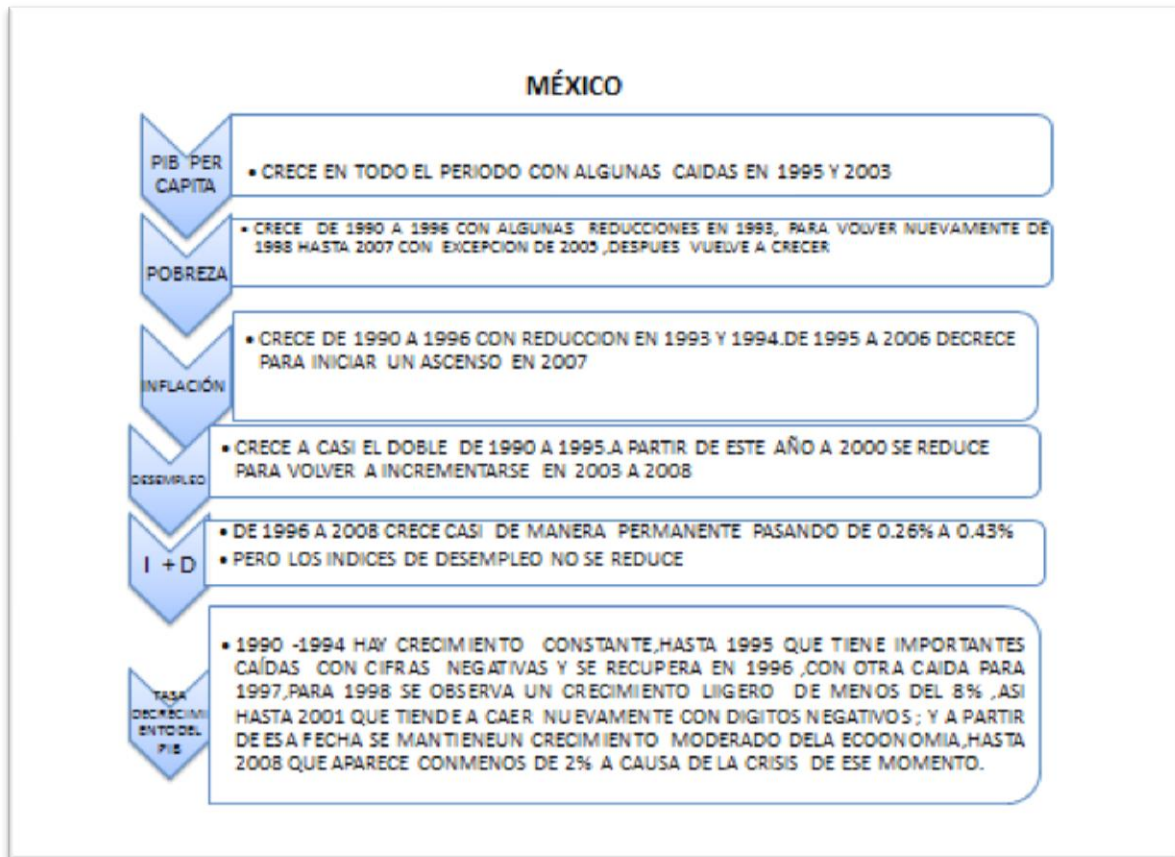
MÉXICO

PIB PER CAPITA

• CRECE EN TODO EL PERIODO CON ALGUNAS CAIDAS EN 1995 Y 2003

POBREZA

• CRECE DE 1990 A 1996 CON ALGUNAS REDUCCIONES EN 1993, PARA VOLVER NUEVAMENTE DE 1998 HASTA 2007 CON EXCEPCION DE 2005 ,DESPUES VUELVE A CRECER

INFLACIÓN

• CRECE DE 1990 A 1996 CON REDUCCION EN 1993 Y 1994.DE 1995 A 2006 DECRECE PARA INICIAR UN ASCENSO EN 2007

DESEMPLEO

• CRECE A CASI EL DOBLE DE 1990 A 1995.A PARTIR DE ESTE AÑO A 2000 SE REDUCE PARA VOLVER A INCREMENTARSE EN 2003 A 2008

I + D

• DE 1996 A 2008 CRECE CASI DE MANERA PERMANENTE PASANDO DE 0.26% A 0.43%
• PERO LOS INDICES DE DESEMPLEO NO SE REDUCE

TASA DECRECIMIENTO DEL PIB

• 1990 -1994 HAY CRECIMIENTO CONSTANTE,HASTA 1995 QUE TIENE IMPORTANTES CAÍDAS CON CIFRAS NEGATIVAS Y SE RECUPERA EN 1996 ,CON OTRA CAIDA PARA 1997,PARA 1998 SE OBSERVA UN CRECIMIENTO LIIGERO DE MENOS DEL 8% ,ASI HASTA 2001 QUE TIENDE A CAER NUEVAMENTE CON DIGITOS NEGATIVOS ; Y A PARTIR DE ESA FECHA SE MANTIENEUN CRECIMIENTO MODERADO DELA ECOONOMIA,HASTA 2008 QUE APARECE CONMENOS DE 2% A CAUSA DE LA CRISIS DE ESE MOMENTO.